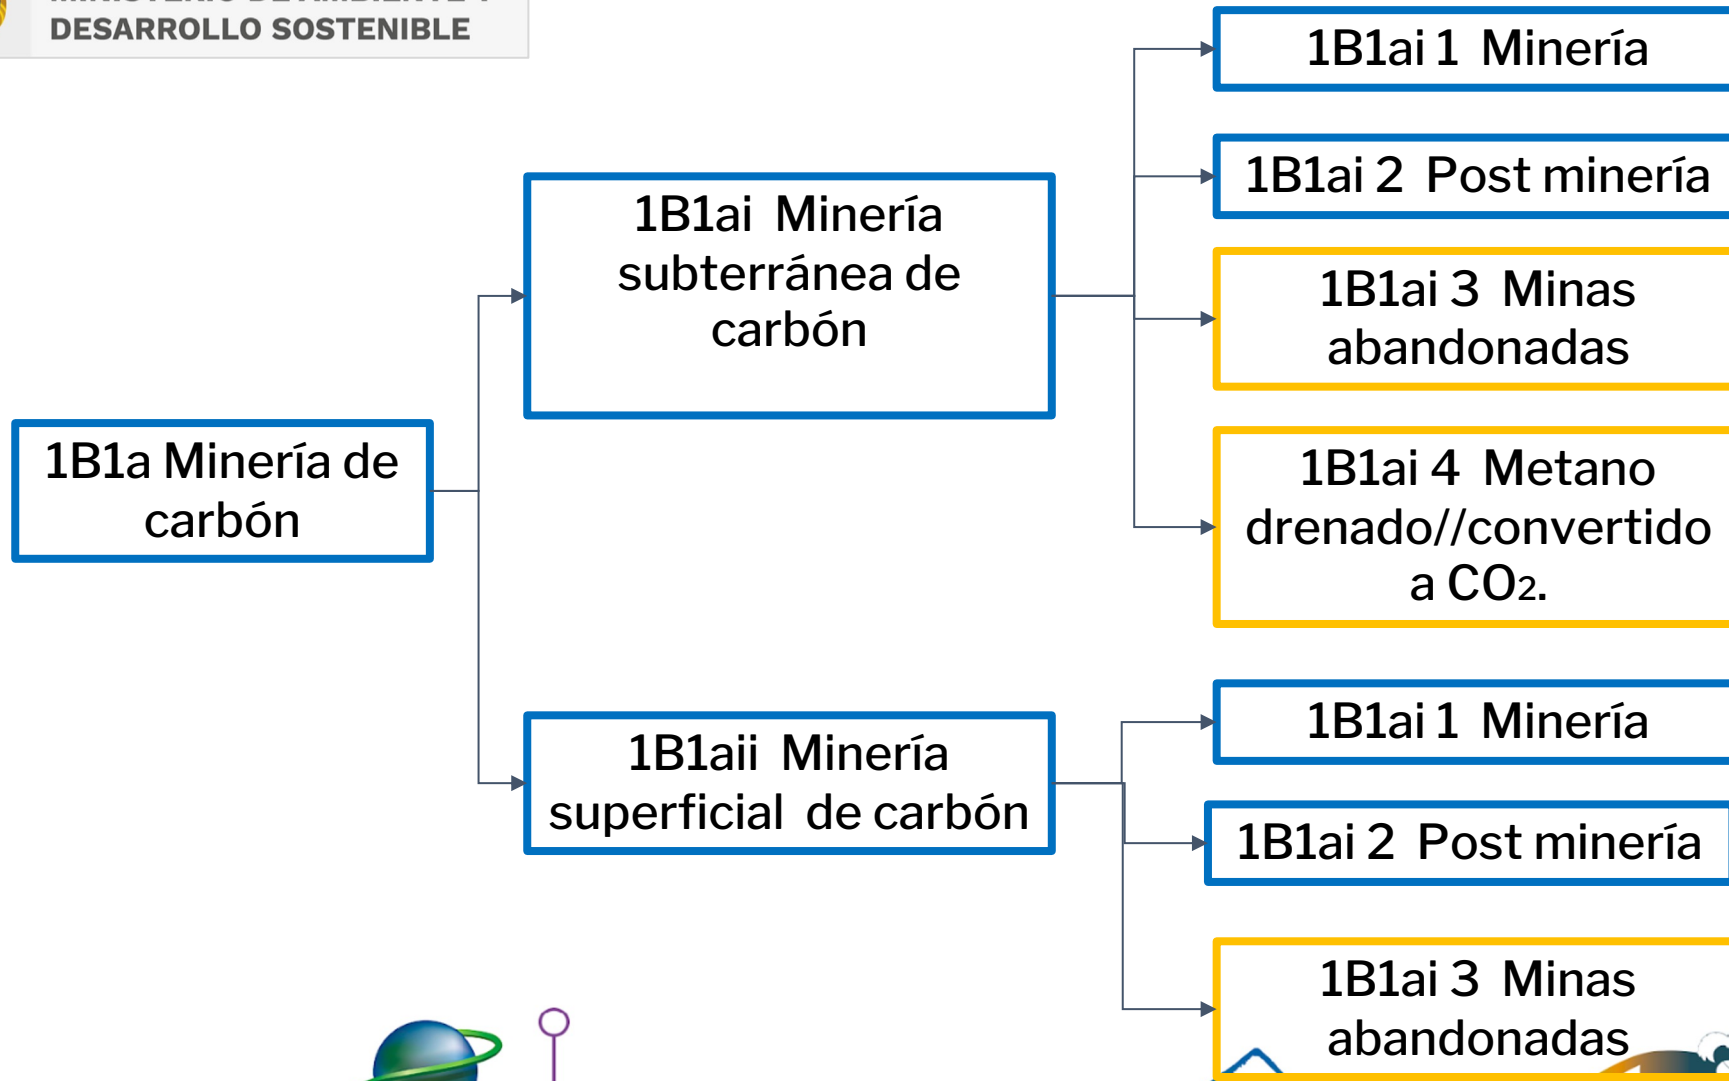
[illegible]
DESARROLLO SOSTENIBLE

1B1a Minería de carbón

1B1ai Minería subterránea de carbón

1B1ai 1 Minería

1B1ai 2 Post minería

1B1ai 3 Minas abandonadas

1B1ai 4 Metano drenado//convertido a $CO_2$.

1B1aii Minería superficial de carbón

1B1ai 1 Minería

1B1ai 2 Post minería

1B1ai 3 Minas abandonadas